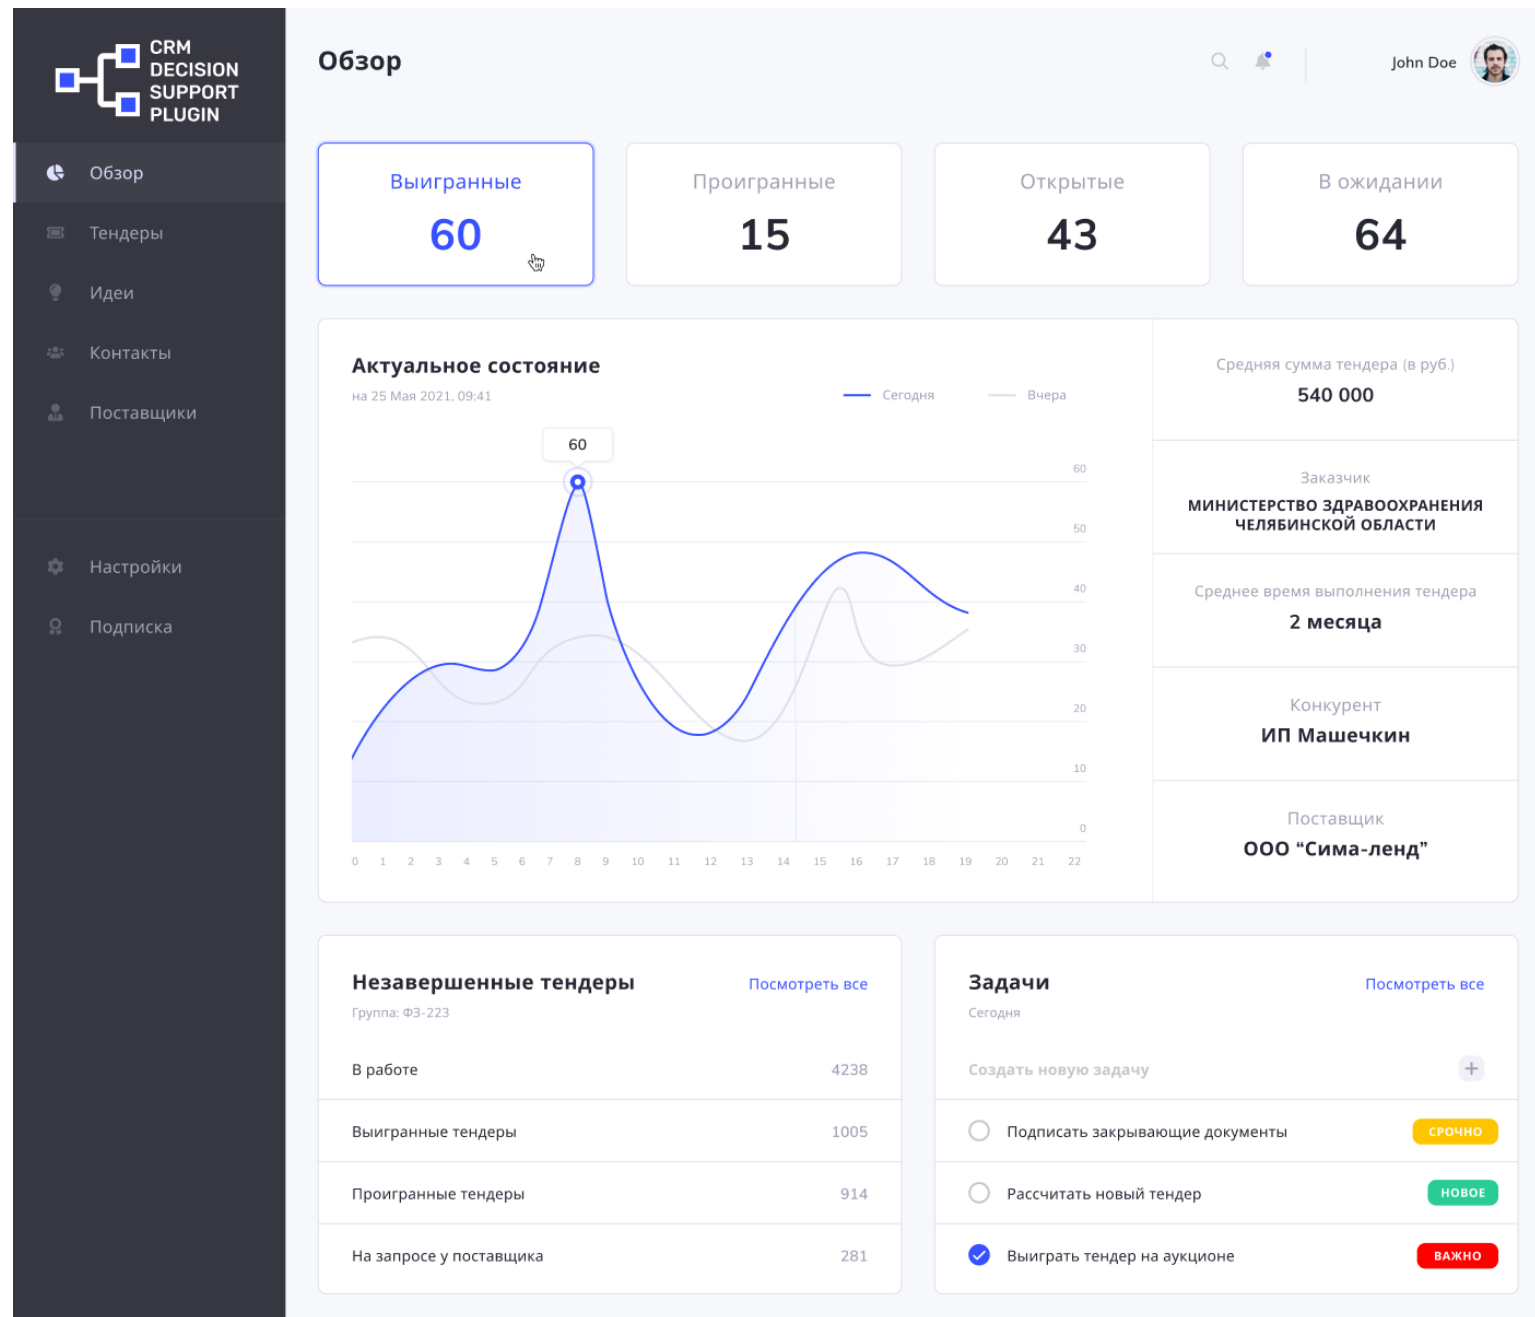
CRM DECISION SUPPORT PLUGIN

Обзор
Тендеры
Идеи
Контакты
Поставщики

Настройки
Подписка

Обзор

John Doe

Выигранные
60

Проигранные
15

Открытые
43

В ожидании
64

Актуальное состояние
на 25 Мая 2021, 09:41

Сегодня
Вчера

60

60
50
40
30
20
10
0

0 1 2 3 4 5 6 7 8 9 10 11 12 13 14 15 16 17 18 19 20 21 22

Средняя сумма тендера (в руб.)
540 000

Заказчик
МИНИСТЕРСТВО ЗДРАВООХРАНЕНИЯ ЧЕЛЯБИНСКОЙ ОБЛАСТИ

Среднее время выполнения тендера
2 месяца

Конкурент
ИП Машечкин

Поставщик
ООО "Сима-ленд"

Незавершенные тендеры
Посмотреть все
Группа: ФЗ-223

| В работе | 4238 |
|---|---|
| Выигранные тендеры | 1005 |
| Проигранные тендеры | 914 |
| На запросе у поставщика | 281 |

Задачи
Посмотреть все
Сегодня

Создать новую задачу +

Подписать закрывающие документы СРОЧНО
Рассчитать новый тендер НОВОЕ
Выиграть тендер на аукционе ВАЖНО